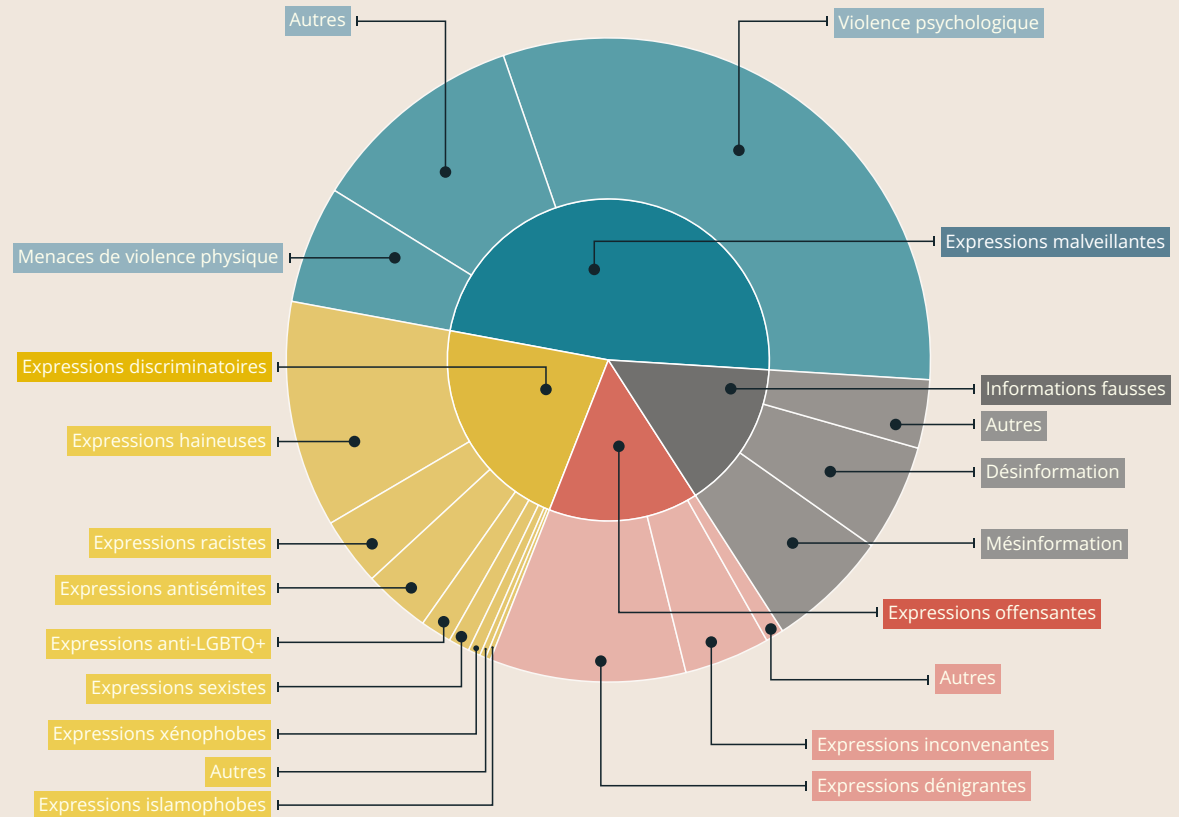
Autres

Violence psychologique

Menaces de violence physique

Expressions malveillantes

Expressions discriminatoires

Informations fausses

Autres

Expressions haineuses

Désinformation

Mésinformation

Expressions racistes

Expressions antisémites

Expressions offensantes

Expressions anti-LGBTQ+

Autres

Expressions sexistes

Expressions xénophobes

Expressions inconvenantes

Autres

Expressions dénigrantes

Expressions islamophobes